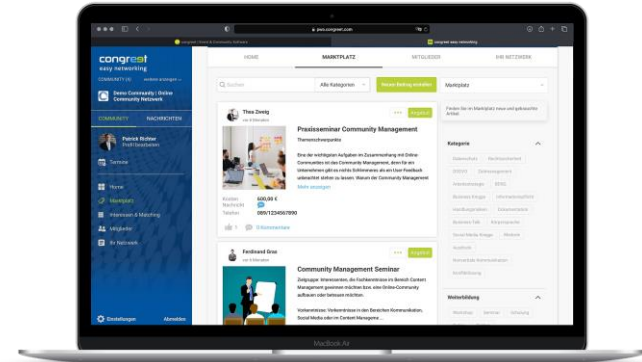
pwa.congreet.com

congreet | Home & Community Software

congreet easy networking

congreet
easy networking

Demo Community | Online Community Network

COMMUNITY

NACHRICHTEN

Patrick Richter
Profil bearbeiten

Termine

Home

Marktplatz

Interessen & Matching

Mitglieder

Ihr Netzwerk

Einstellungen

Abmelden

HOME

MARKTPLATZ

MITGLIEDER

IHR NETZWERK

Suchen

Alle Kategorien

Neuen Beitrag erstellen

Marktplatz

Finden Sie im Marktplatz neue und gebrauchte Artikel

Thea Zweig

Angebot

Praxisseminar Community Management

Themenschwerpunkte

Eine der wichtigsten Aufgaben im Zusammenhang mit Online-Communities ist das Community Management, denn für ein Unternehmen gibt es nichts Schlimmeres als ein User Feedback unbeachtet stehen zu lassen. Warum der Community Management

Mehr anzeigen

Kosten
600,00 €

Nachricht

Telefon
089/1234567890

5 Kommentare

Ferdinand Gras

Angebot

Community Management Seminar

Zielgruppe: Interessierten, die Fachkenntnisse im Bereich Content Management gewinnen möchten bzw. eine Online-Community aufbauen oder betreuen möchten.

Vorkenntnisse: Vorkenntnisse in den Bereichen Kommunikation, Social Media oder im Content Manageme...

Kategorie

Weiterbildung

MacBook Air